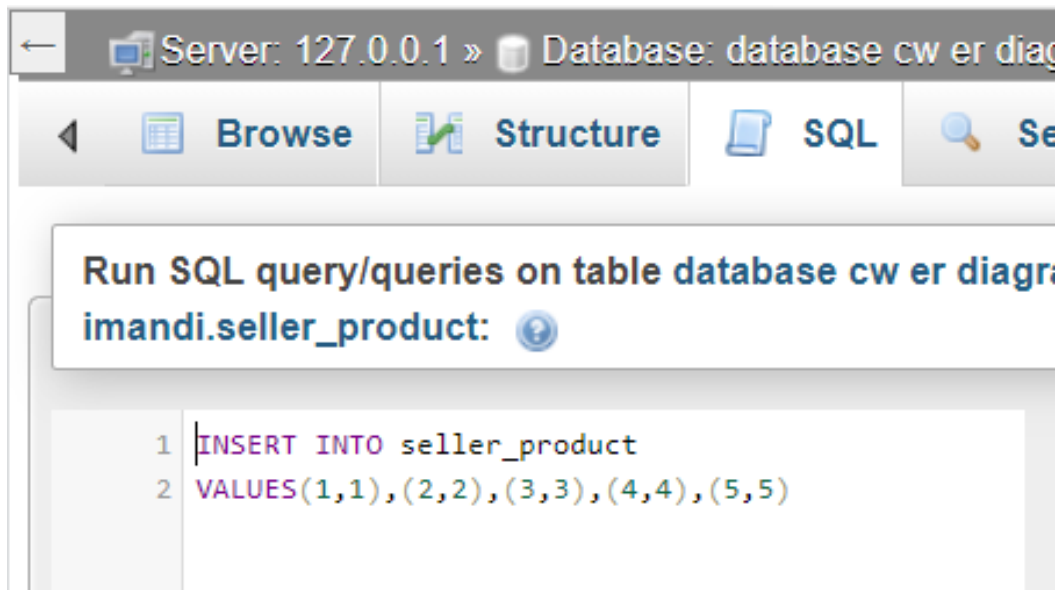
←
Server: 127.0.0.1 » Database: database cw er diag

Browse
Structure
SQL
Se

Run SQL query/queries on table database cw er diagr
imandi.seller_product:

1 INSERT INTO seller_product
2 VALUES(1,1),(2,2),(3,3),(4,4),(5,5)